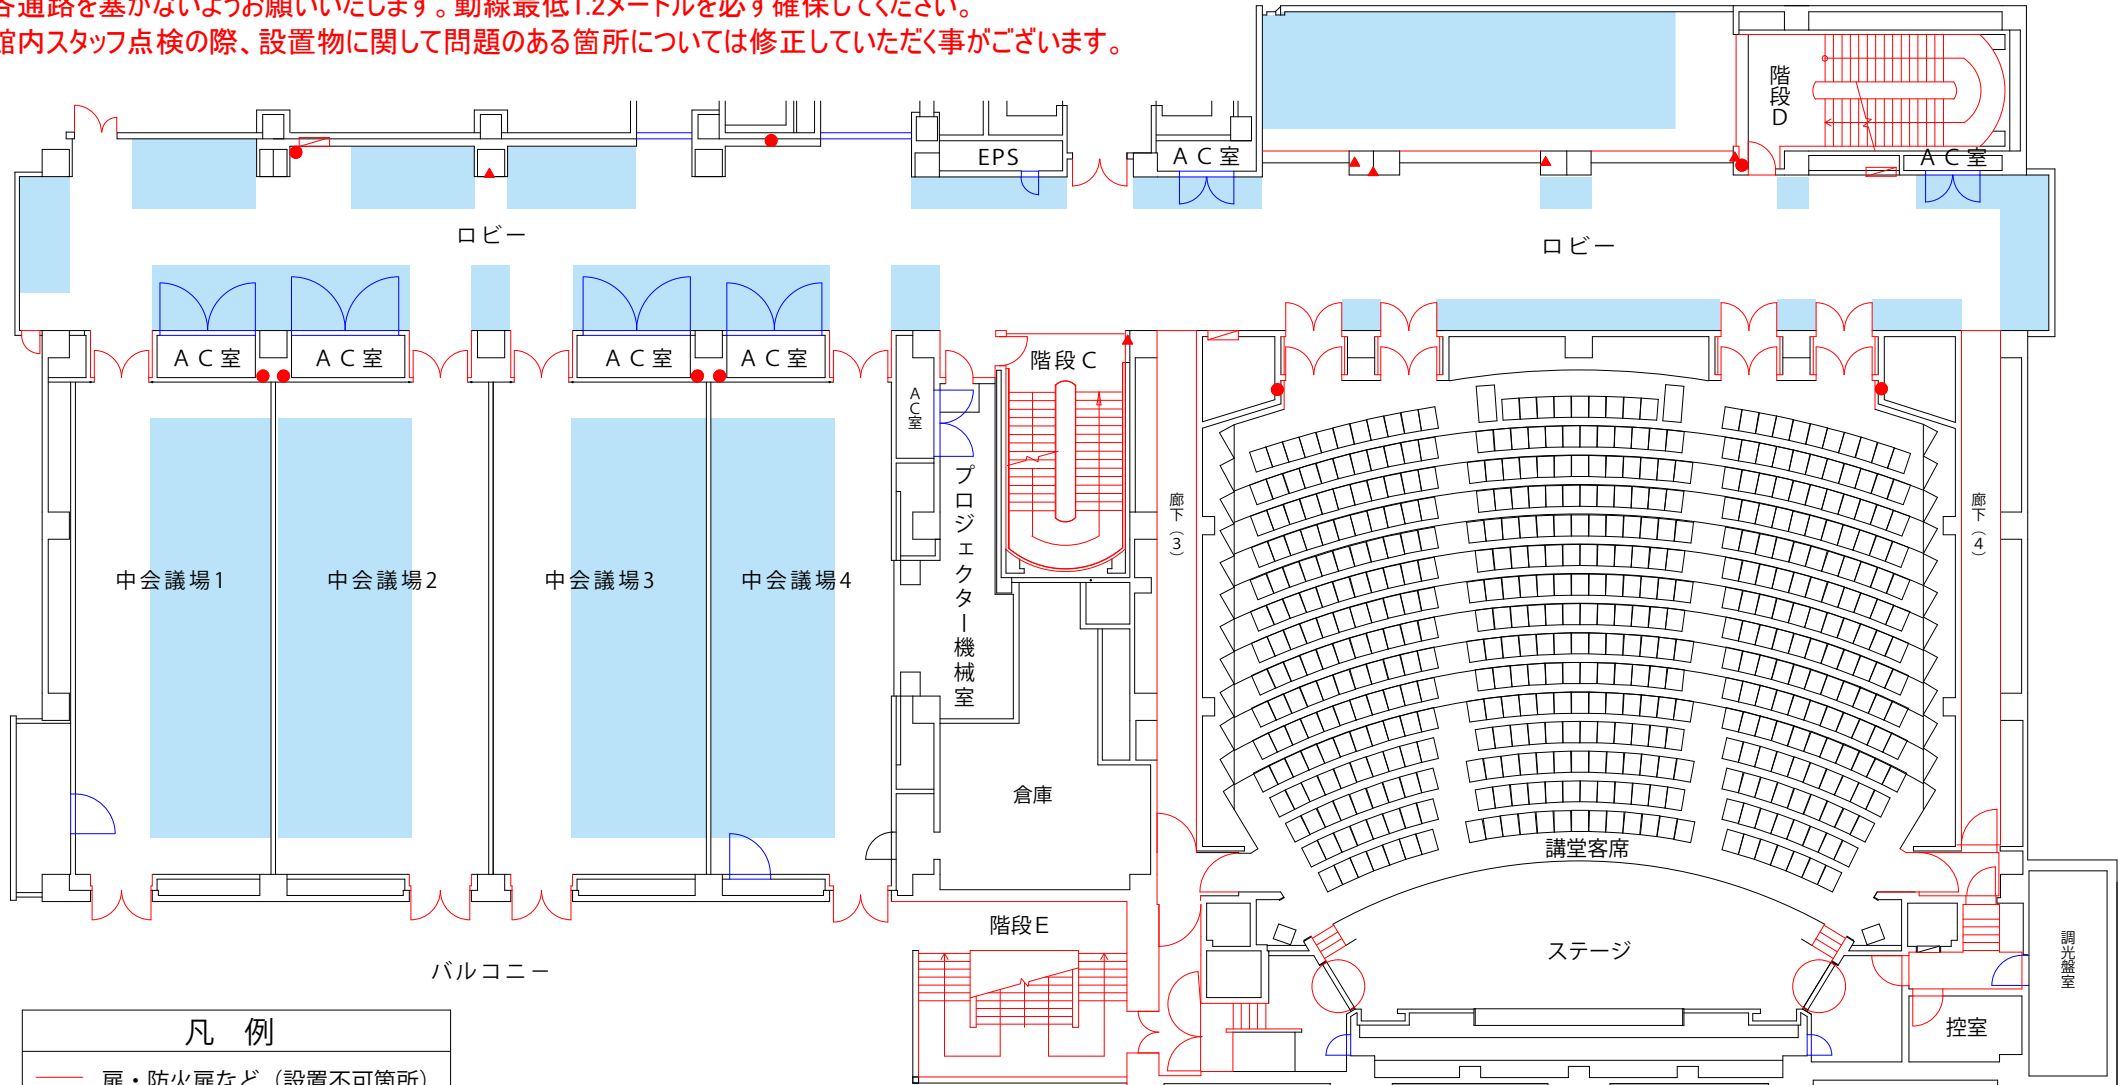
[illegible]通路を塞がないようお願いいたします。動線最低1.2メートルを必ず確保してください。
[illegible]館内スタッフ点検の際、設置物に関して問題のある箇所については修正していただく事がございます。

EPS
ＡＣ室
階段D
ＡＣ室
ロビー
ロビー
ＡＣ室
ＡＣ室
ＡＣ室
ＡＣ室
階段C
ＡＣ室
プロジェクター機械室
廊下（3）
廊下（4）
中会議場1
中会議場2
中会議場3
中会議場4
倉庫
講堂客席
階段E
ステージ
バルコニー
調光盤室
控室

凡　例
扉・防火扉など（設置不可箇所）